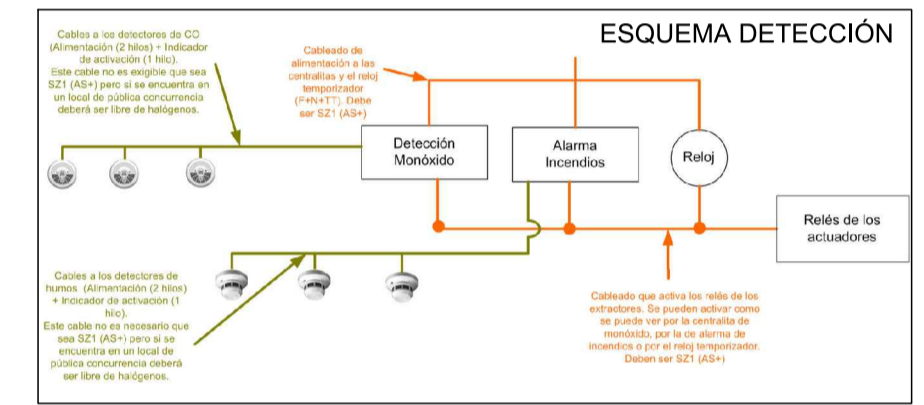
ESQUEMA DETECCIÓN

Cables a los detectores de CO (Alimentación (2 hilos) + Indicador de activación (1 hilo). Este cable no es exigible que sea SZ1 (AS+) pero si se encuentra en un local de pública concurrencia deberá ser libre de halógenos.

Cableado de alimentación a las centralitas y el reloj temporizador (F+N+TT). Debe ser SZ1 (AS+)

Detección Monóxido

Alarma Incendios

Reloj

Relés de los actuadores

Cables a los detectores de humos (Alimentación (2 hilos) + Indicador de activación (1 hilo). Este cable no es necesario que sea SZ1 (AS+) pero si se encuentra en un local de pública concurrencia deberá ser libre de halógenos.

Cableado que activa los relés de los extractores. Se pueden activar como se puede ver por la centralita de monóxido, por la de alarma de incendios o por el reloj temporizador. Deben ser SZ1 (AS+)